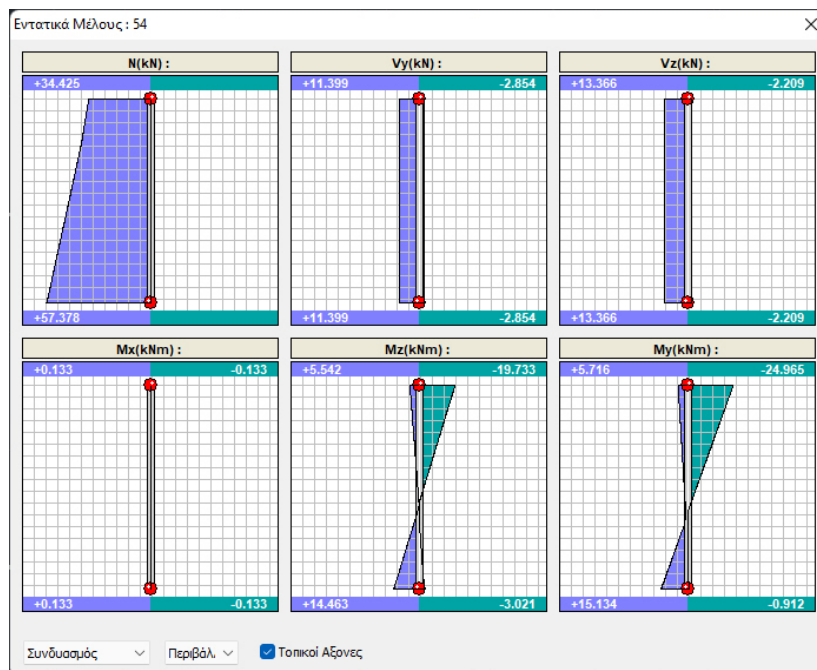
Εντατικά Μέλους : 54

N(kN) :
+34.425
+57.378

Vy(kN) :
+11.399
-2.854
+11.399
-2.854

Vz(kN) :
+13.366
-2.209
+13.366
-2.209

Mx(kNm) :
+0.133
-0.133
+0.133
-0.133

Mz(kNm) :
+5.542
-19.733
+14.463
-3.021

My(kNm) :
+5.716
-24.965
+15.134
-0.912

Συνδυασμός
Περιβάλ.
Τοπικοί Αξονες